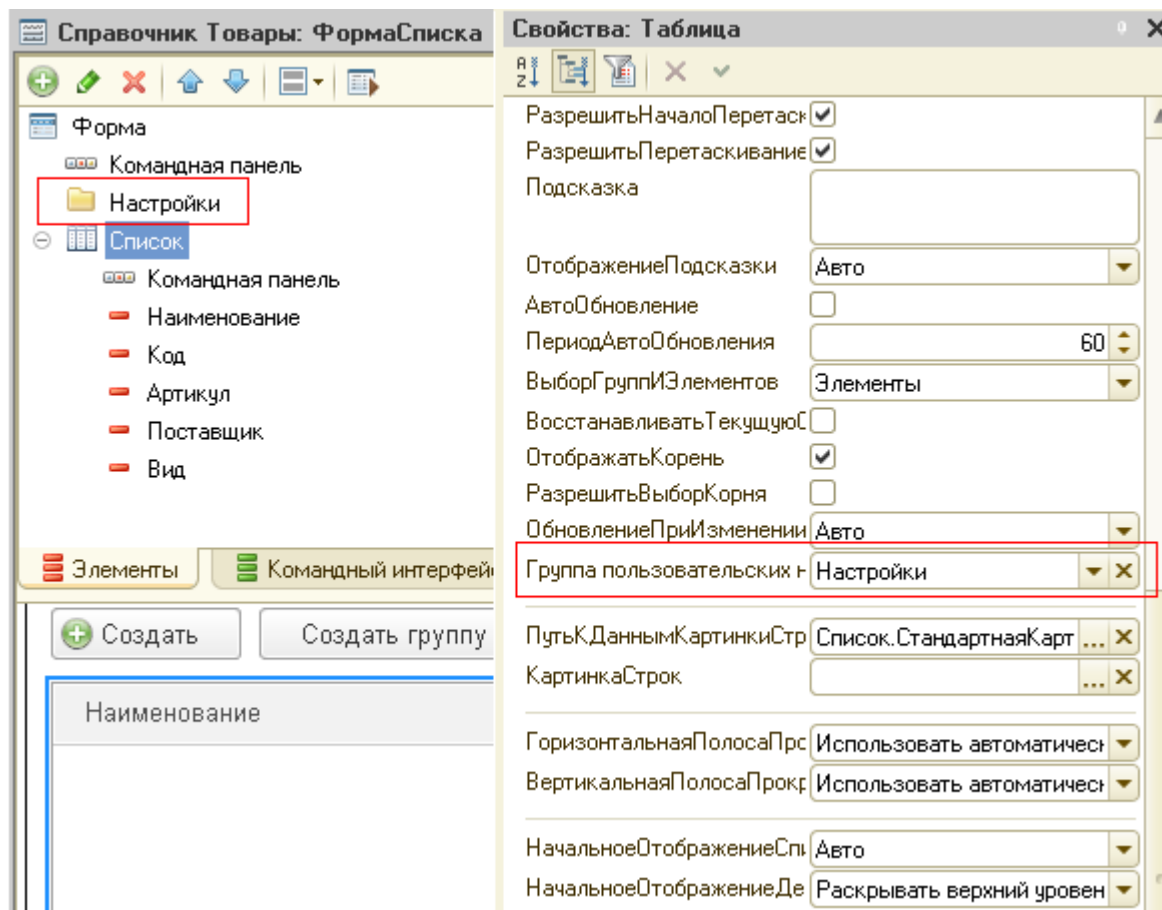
Справочник Товары: ФормаСписка

Форма
Командная панель
Настройки
Список
Командная панель
Наименование
Код
Артикул
Поставщик
Вид

Элементы
Командный интерфейс

Создать
Создать группу

Наименование

Свойства: Таблица

РазрешитьНачалоПеретаск
РазрешитьПеретаскивание
Подсказка
ОтображениеПодсказки | Авто
АвтоОбновление
ПериодАвтоОбновления | 60
ВыборГруппИЭлементов | Элементы
ВосстанавливатьТекущуюС
ОтображатьКорень
РазрешитьВыборКорня
ОбновлениеПриИзменении | Авто
Группа пользовательских н | Настройки
ПутьКДаннымКартинкиСтр | Список.СтандартнаяКарт
КартинкаСтрок
ГоризонтальнаяПолосаПрс | Использовать автоматическ
ВертикальнаяПолосаПрокр | Использовать автоматическ
НачальноеОтображениеСп | Авто
НачальноеОтображениеДе | Раскрывать верхний уровен